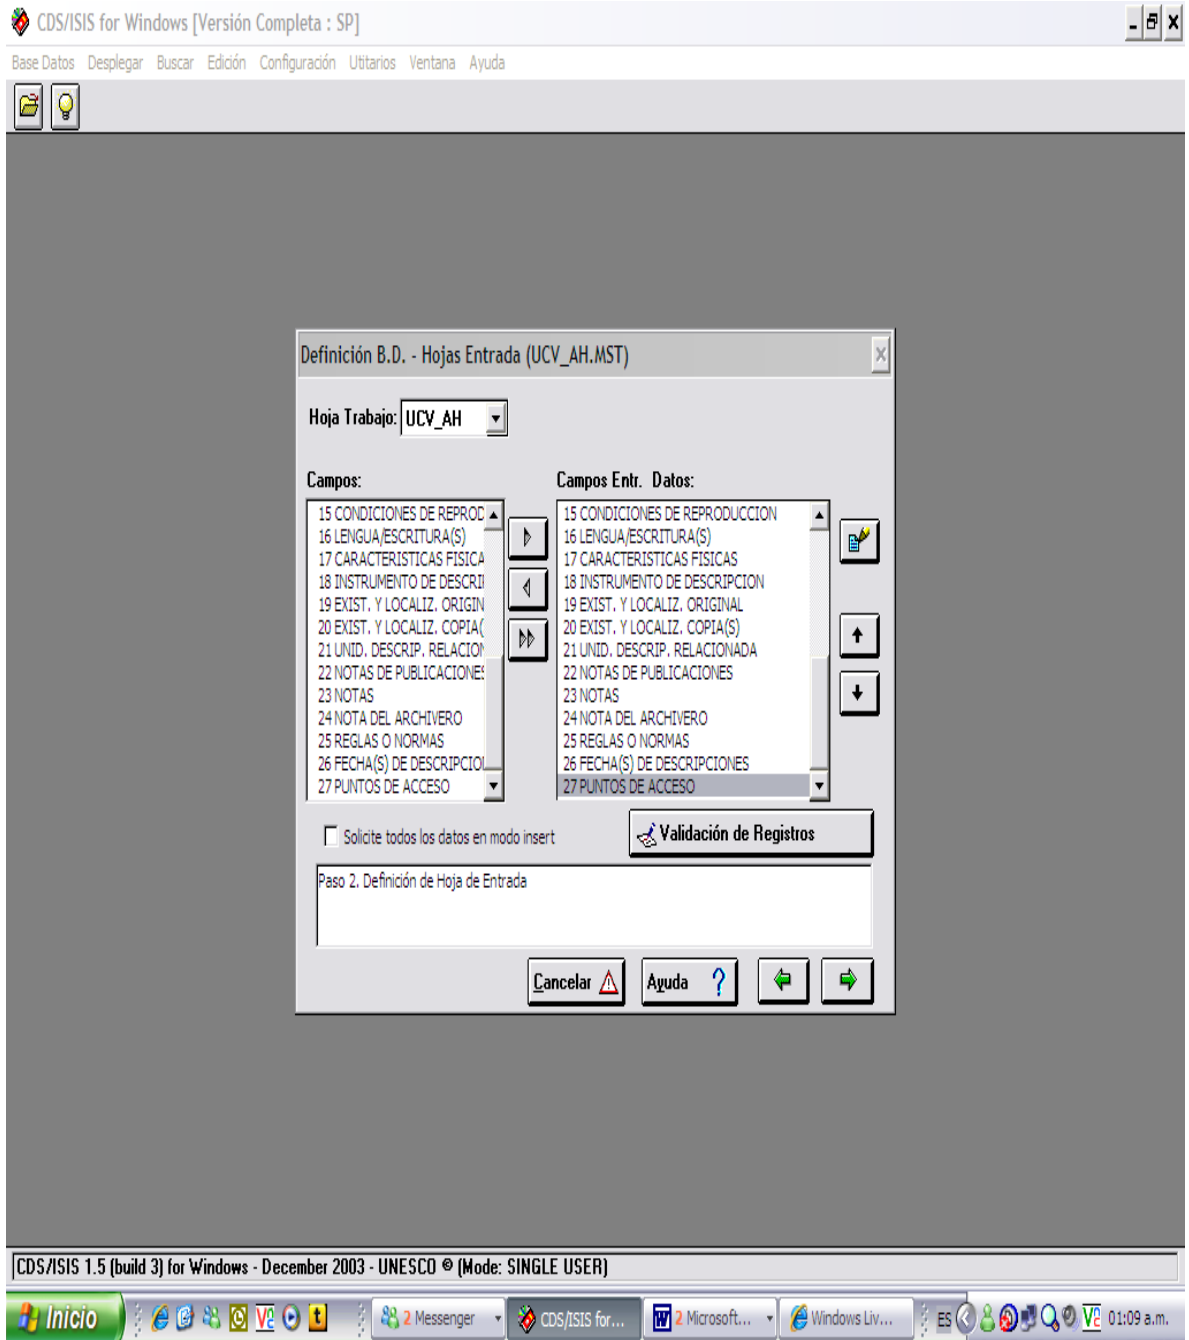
CDS/ISIS for Windows [Versión Completa : SP]

Base Datos Desplegar Buscar Edición Configuración Utitarios Ventana Ayuda

Definición B.D. - Hojas Entrada (UCV_AH.MST)

Hoja Trabajo: UCV_AH

Campos:

15 CONDICIONES DE REPROD
16 LENGUA/ESCRITURA(S)
17 CARACTERISTICAS FISICA
18 INSTRUMENTO DE DESCRI
19 EXIST. Y LOCALIZ. ORIGIN
20 EXIST. Y LOCALIZ. COPIA(
21 UNID. DESCRIP. RELACION
22 NOTAS DE PUBLICACIONE
23 NOTAS
24 NOTA DEL ARCHIVERO
25 REGLAS O NORMAS
26 FECHA(S) DE DESCRIPCIO
27 PUNTOS DE ACCESO

Campos Entr. Datos:

15 CONDICIONES DE REPRODUCCION
16 LENGUA/ESCRITURA(S)
17 CARACTERISTICAS FISICAS
18 INSTRUMENTO DE DESCRIPCION
19 EXIST. Y LOCALIZ. ORIGINAL
20 EXIST. Y LOCALIZ. COPIA(S)
21 UNID. DESCRIP. RELACIONADA
22 NOTAS DE PUBLICACIONES
23 NOTAS
24 NOTA DEL ARCHIVERO
25 REGLAS O NORMAS
26 FECHA(S) DE DESCRIPCIONES
27 PUNTOS DE ACCESO

Solicite todos los datos en modo insert

Validación de Registros

Paso 2. Definición de Hoja de Entrada

Cancelar Ayuda

CDS/ISIS 1.5 (build 3) for Windows - December 2003 - UNESCO © (Mode: SINGLE USER)

Inicio 2 Messenger CDS/ISIS for... 2 Microsoft... Windows Liv... ES 01:09 a.m.